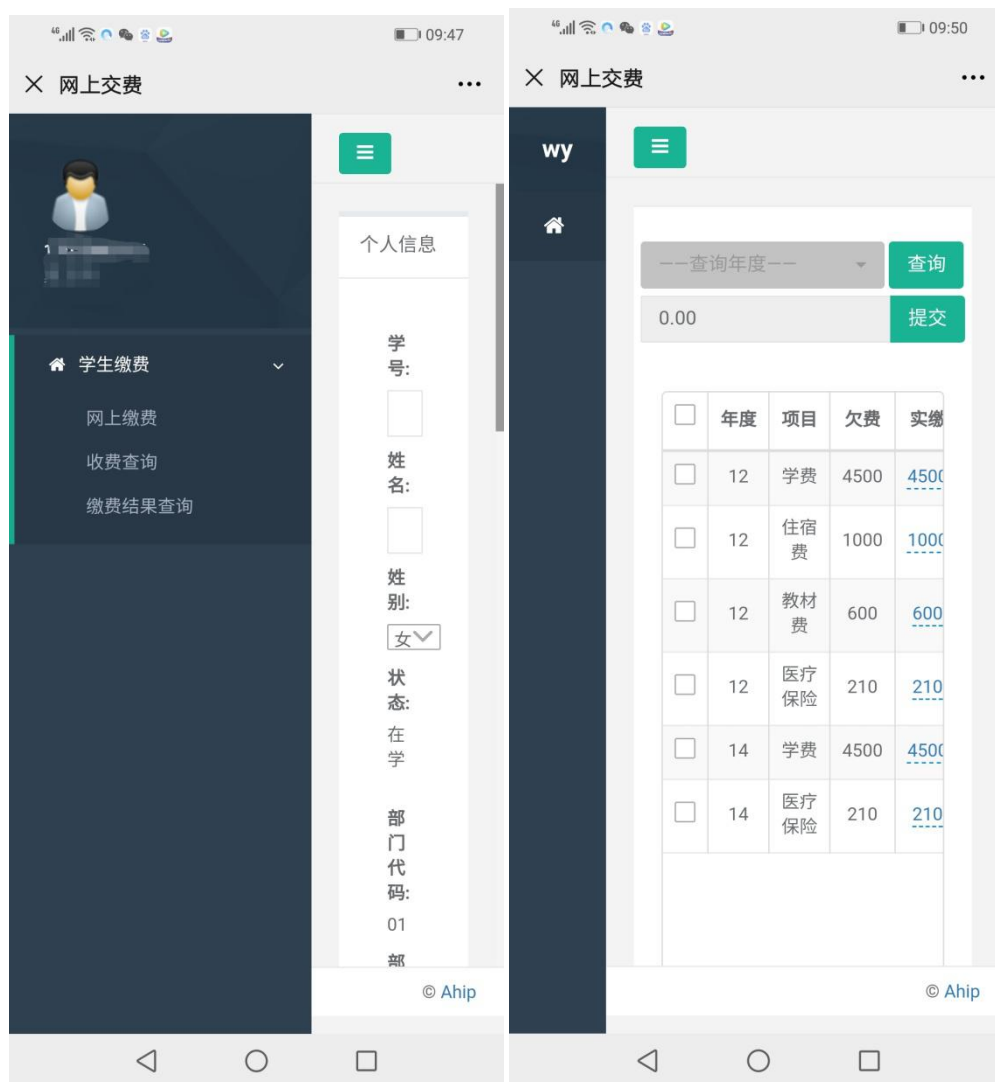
09:47

× 网上交费 ···

1 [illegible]

学生缴费

网上缴费

收费查询

缴费结果查询

个人信息

学号:

姓名:

姓别:

女

状态:

在学

部门代码:

01

部

© Ahip

09:50

× 网上交费 ···

wy

--查询年度--

查询

0.00

提交

| | 年度 | 项目 | 欠费 | 实缴 |
|---|---|---|---|---|
| | 12 | 学费 | 4500 | 4500 |
| | 12 | 住宿费 | 1000 | 1000 |
| | 12 | 教材费 | 600 | 600 |
| | 12 | 医疗保险 | 210 | 210 |
| | 14 | 学费 | 4500 | 4500 |
| | 14 | 医疗保险 | 210 | 210 |

© Ahip